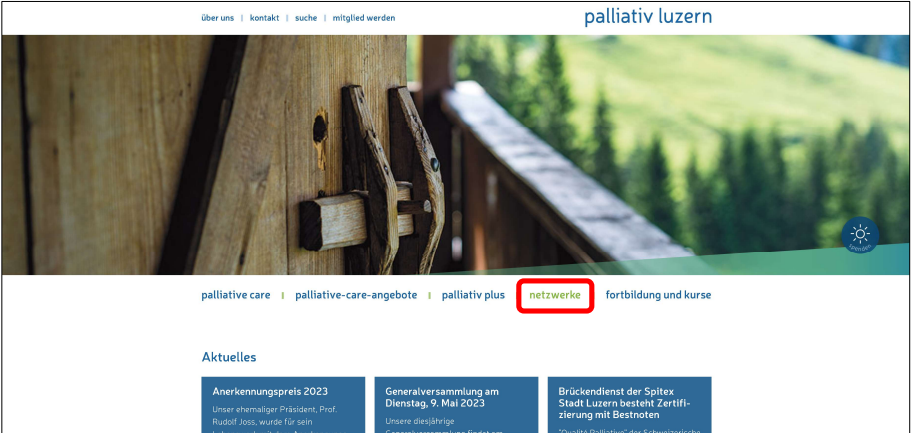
über uns | kontakt | suche | mitglied werden

palliativ luzern

palliative care | palliative-care-angebote | palliativ plus | netzwerke | fortbildung und kurse

Aktuelles

Anerkennungspreis 2023

Unser ehemaliger Präsident, Prof. Rudolf Joss, wurde für sein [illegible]

Generalversammlung am Dienstag, 9. Mai 2023

Unsere diesjährige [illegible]

Brückendienst der Spitex Stadt Luzern besteht Zertifizierung mit Bestnoten

"Qualité Palliative" der Schweizerische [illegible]